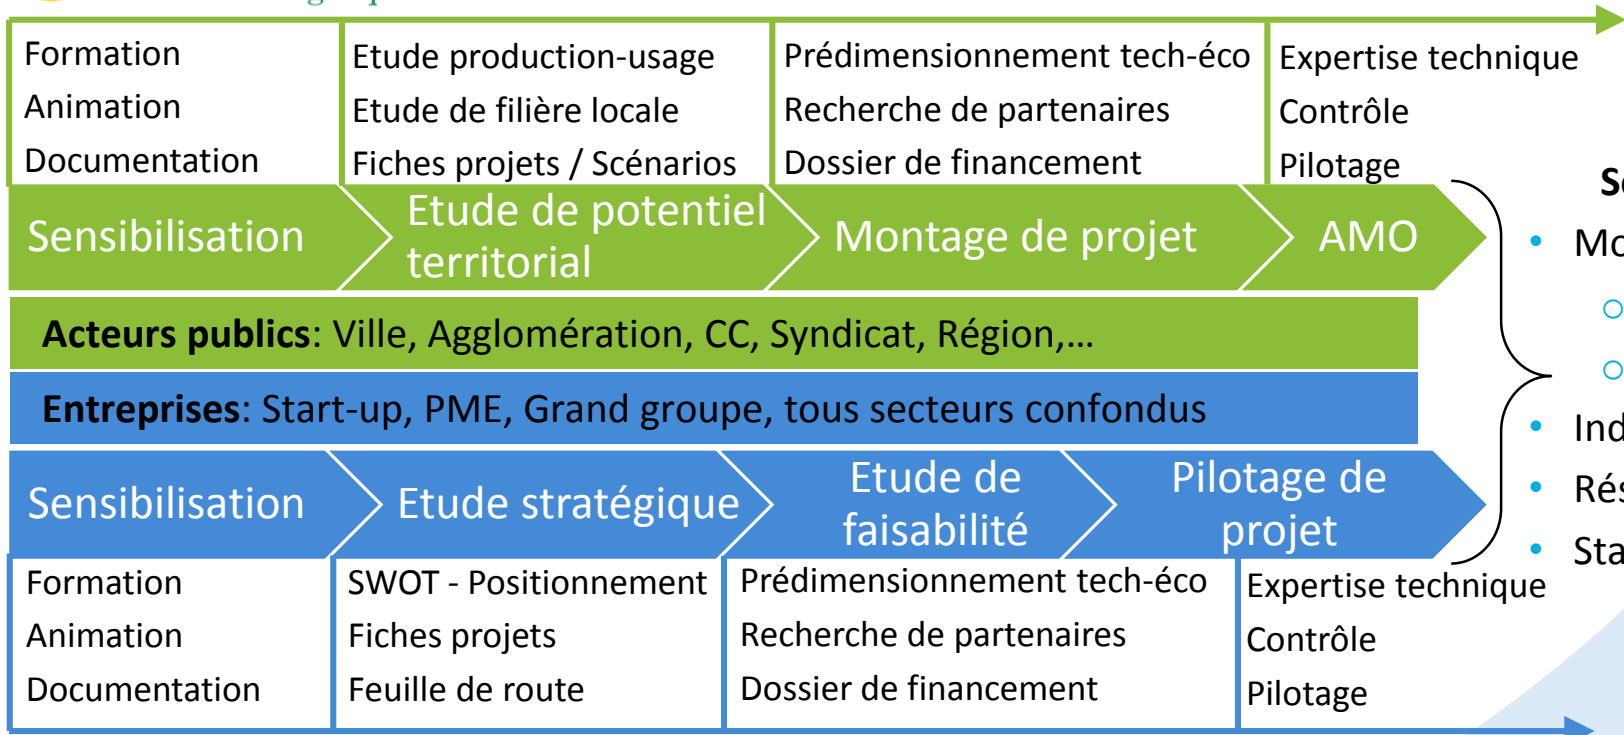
Formation
Animation
Documentation

Etude production-usage
Etude de filière locale
Fiches projets / Scénarios

Prédimensionnement tech-éco
Recherche de partenaires
Dossier de financement

Expertise technique
Contrôle
Pilotage

Sensibilisation | Etude de potentiel territorial | Montage de projet | AMO

**Acteurs publics**: Ville, Agglomération, CC, Syndicat, Région,…

**Entreprises**: Start-up, PME, Grand groupe, tous secteurs confondus

Sensibilisation | Etude stratégique | Etude de faisabilité | Pilotage de projet

Formation
Animation
Documentation

SWOT - Positionnement
Fiches projets
Feuille de route

Prédimensionnement tech-éco
Recherche de partenaires
Dossier de financement

Expertise technique
Contrôle
Pilotage

S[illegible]
• Mo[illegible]
○ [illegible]
○ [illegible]
• Ind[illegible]
• Rés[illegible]
• Sta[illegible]